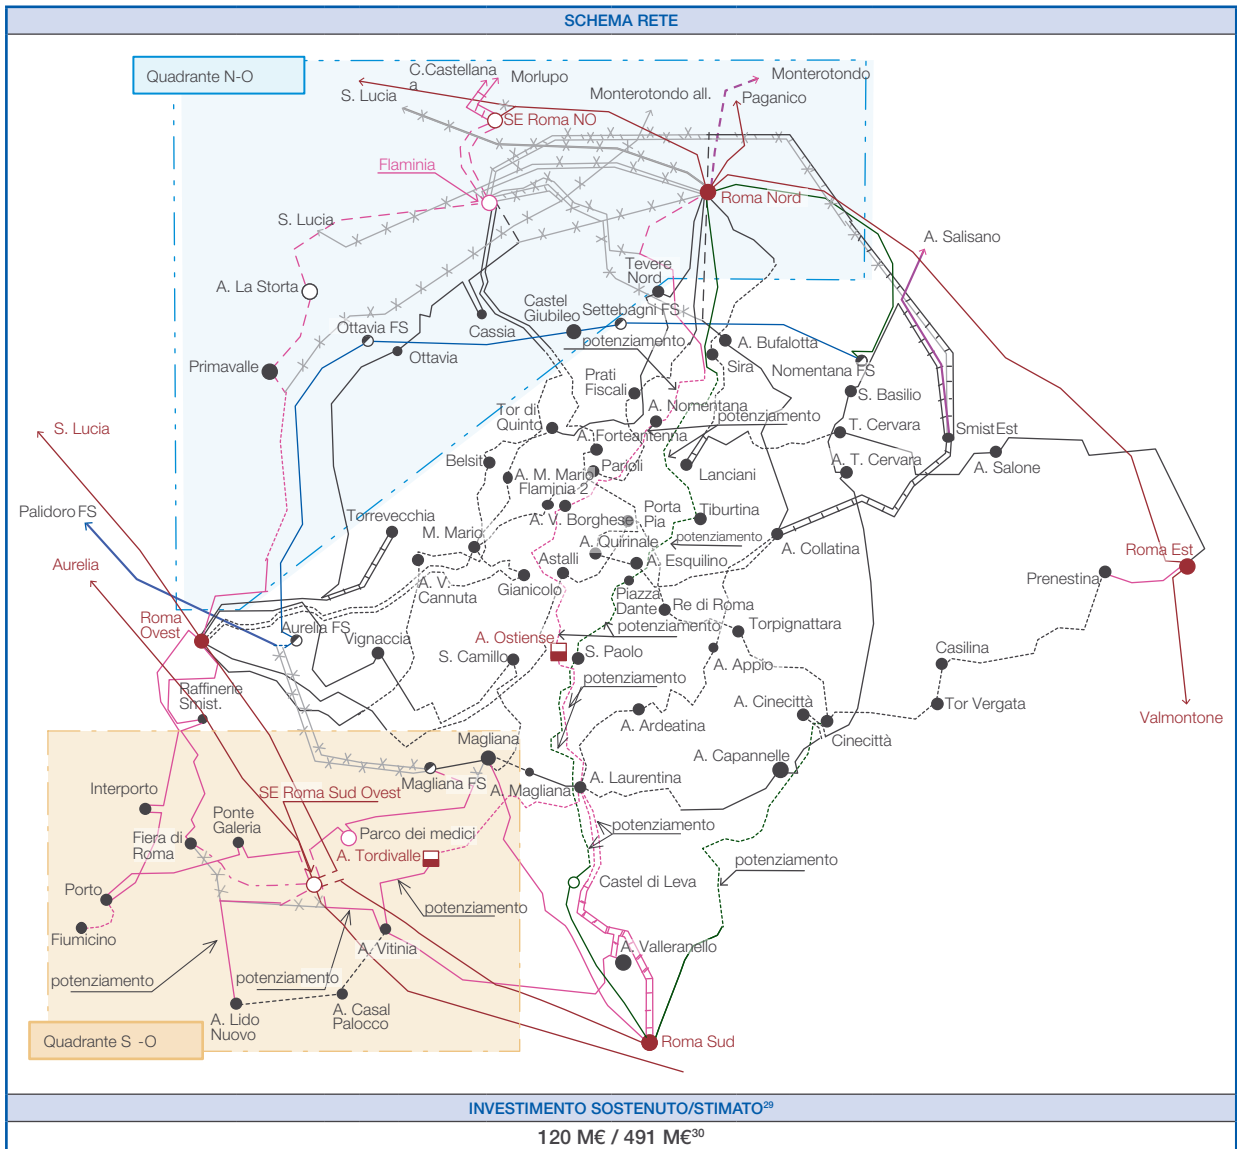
SCHEMA RETE

Quadrante N-O

C.Castellana
Morlupo
Monterotondo
S. Lucia
Monterotondo all.
Paganico
SE Roma NO
Flaminia
Roma Nord
S. Lucia
A. Salisano
Tevere Nord
A. La Storta
Castel Giubileo
Settebagni FS
Ottavia FS
Cassia
Ottavia
potenziamento
A. Bufalotta
Primavalle
Sira
Nomentana FS
Prati Fiscali
S. Basilio
A. Nomentana
potenziamento
T. Cervara
S. Lucia
Tor di Quinto
A. Fortezza
A. Forte Antenna
Smist Est
A. T. Cervara
Parioli
Lanciani
A. Salone
Belsito
A. M. Mario
Flaminia 2
Porta Pia
Tiburtina
Palidoro FS
Torrevecchia
A. V. Borghese
M. Mario
A. Quirinale
potenziamento
A. Collatina
Roma Est
Aurelia
Astalli
A. Esquilino
Prenestina
A. V. Cannuta
Gianicolo
Piazza Dante
Re di Roma
Roma Ovest
Aurelia FS
Vignaccia
A. Ostiense
potenziamento
Torpignattara
S. Camillo
S. Paolo
Casilina
A. Appio
Raffinerie Smist.
potenziamento
A. Cinecittà
Tor Vergata
Valmontone
A. Ardeatina
Cinecittà
Magliana
A. Capannelle
Interporto
Magliana FS
A. Magliana
A. Laurentina
SE Roma Sud Ovest
Ponte Galeria
Fiera di Roma
Parco dei medici
potenziamento
A. Tordivalle
potenziamento
Porto
Castel di Leva
potenziamento
Fiumicino
A. Vitinia
A. Valleranello
potenziamento
potenziamento
A. Lido Nuovo
A. Casal Palocco
Quadrante S -O
Roma Sud

INVESTIMENTO SOSTENUTO/STIMATO$^{29}$
120 M€ / 491 M€$^{30}$